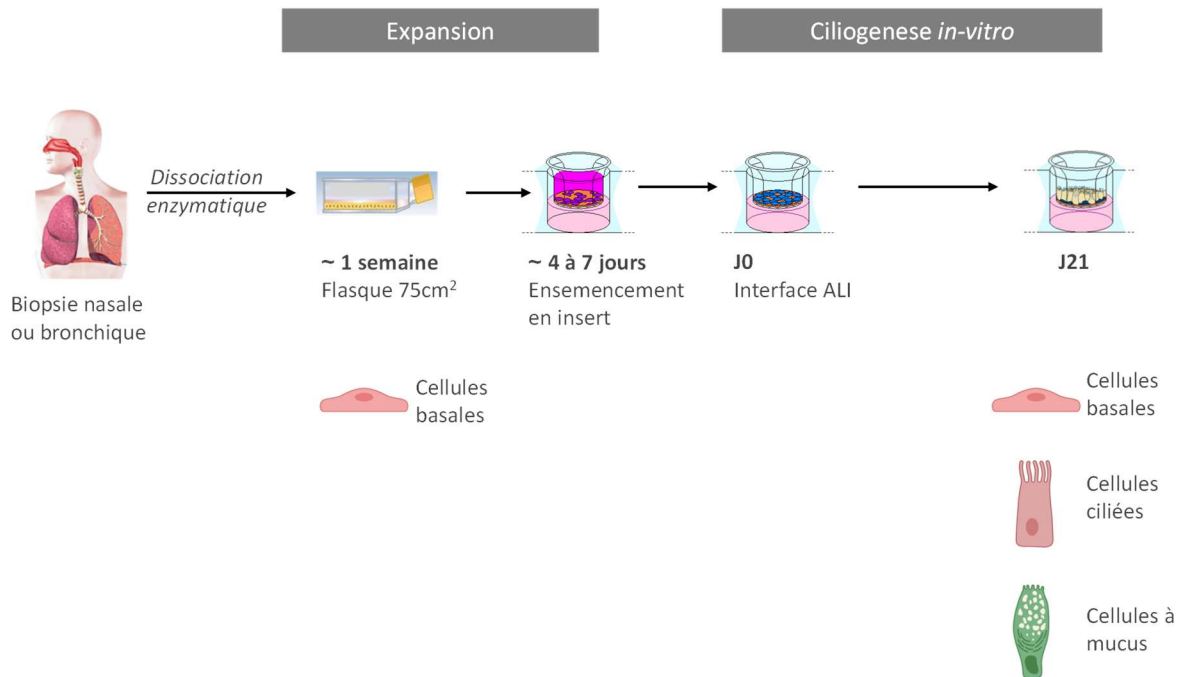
Expansion

Ciliogenese *in-vitro*

Biopsie nasale ou bronchique

*Dissociation enzymatique*

**~ 1 semaine**
Flasque 75cm$^2$

**~ 4 à 7 jours**
Ensemencement en insert

**J0**
Interface ALI

**J21**

Cellules basales

Cellules basales

Cellules ciliées

Cellules à mucus